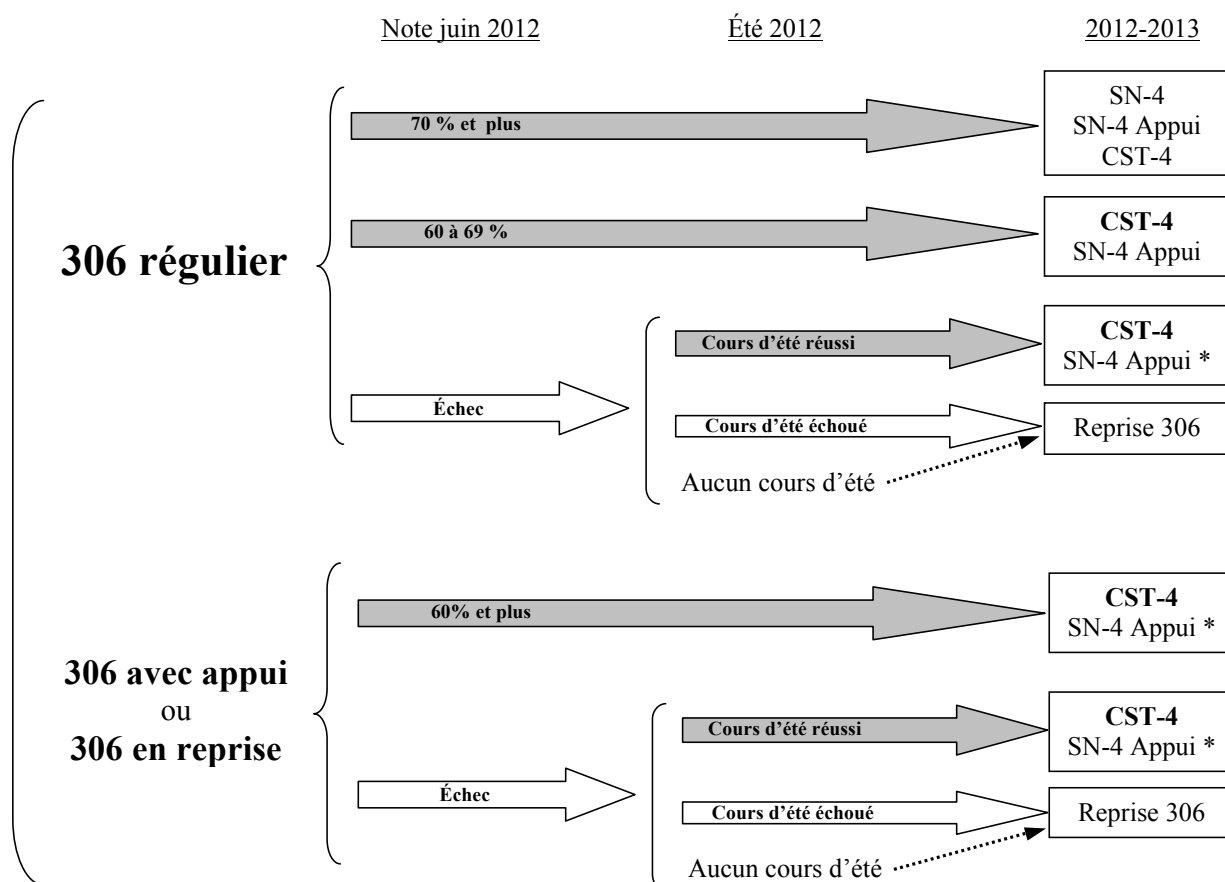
Note juin 2012

Été 2012

2012-2013

306 régulier

70 % et plus

SN-4
SN-4 Appui
CST-4

60 à 69 %

CST-4
SN-4 Appui

Échec

Cours d'été réussi

CST-4
SN-4 Appui *

Cours d'été échoué

Reprise 306

Aucun cours d'été

306 avec appui
ou
306 en reprise

60% et plus

CST-4
SN-4 Appui *

Échec

Cours d'été réussi

CST-4
SN-4 Appui *

Cours d'été échoué

Reprise 306

Aucun cours d'été